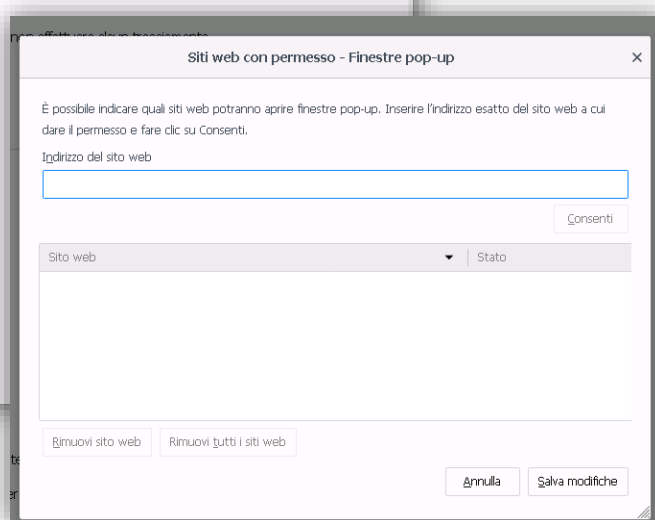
non effettuare alcun tracciamento

Siti web con permesso - Finestre pop-up

×

È possibile indicare quali siti web potranno aprire finestre pop-up. Inserire l'indirizzo esatto del sito web a cui dare il permesso e fare clic su Consenti.

Indirizzo del sito web

Consenti

| Sito web | Stato |
|---|---|

Rimuovi sito web

Rimuovi tutti i siti web

Annulla

Salva modifiche

te

er